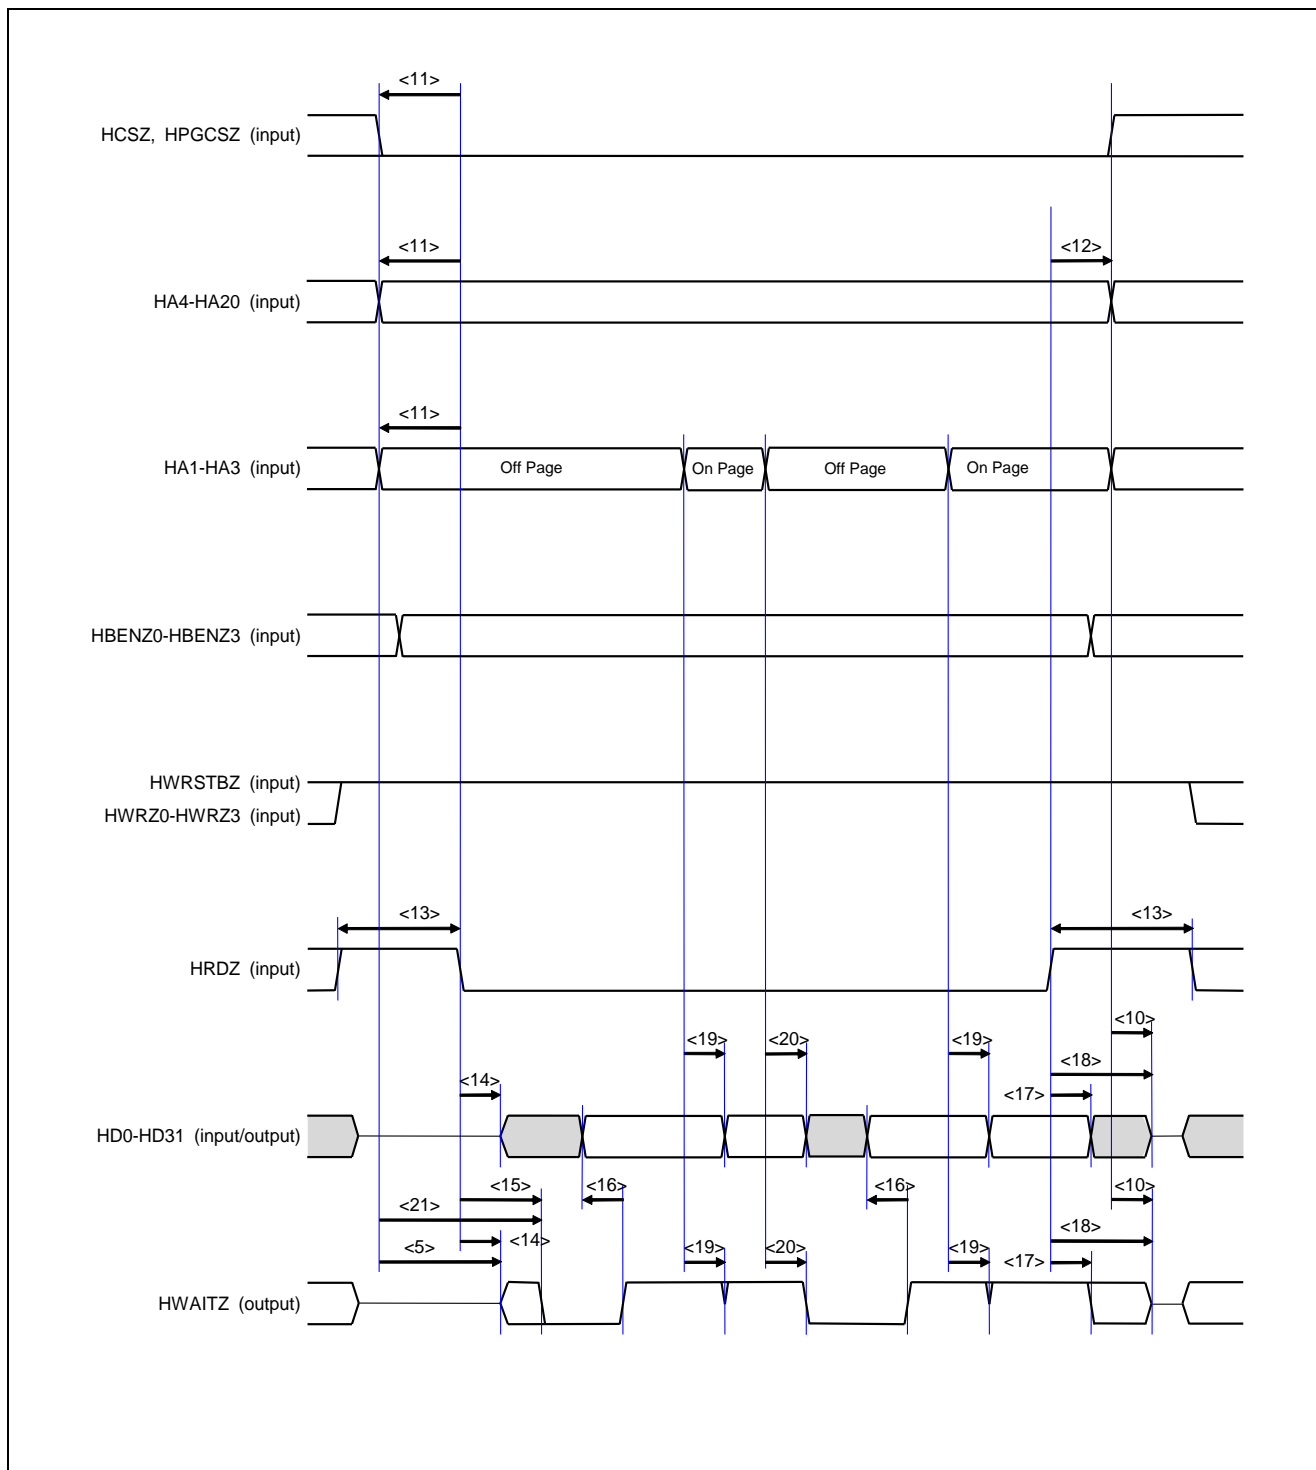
<11>

HCSZ, HPGCSZ (input)

<11>

<12>

HA4-HA20 (input)

<11>

HA1-HA3 (input)

Off Page

On Page

Off Page

On Page

HBENZ0-HBENZ3 (input)

HWRSTBZ (input)

HWRZ0-HWRZ3 (input)

<13>

<13>

HRDZ (input)

<10>

<19>

<20>

<19>

<18>

<14>

<17>

HD0-HD31 (input/output)

<15>

<16>

<16>

<10>

<21>

<18>

<5>

<14>

<19>

<20>

<19>

<17>

HWAITZ (output)